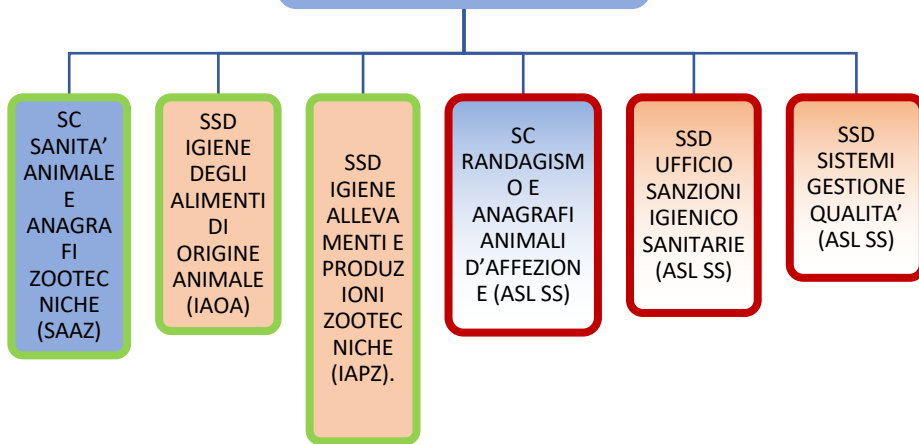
SC SANITA' ANIMALE E ANAGRAFI ZOOTECNICHE (SAAZ)

SSD IGIENE DEGLI ALIMENTI DI ORIGINE ANIMALE (IAOA)

SSD IGIENE ALLEVAMENTI E PRODUZIONI ZOOTECNICHE (IAPZ).

SC RANDAGISMO E ANAGRAFI ANIMALI D'AFFEZIONE (ASL SS)

SSD UFFICIO SANZIONI IGIENICO SANITARIE (ASL SS)

SSD SISTEMI GESTIONE QUALITA' (ASL SS)